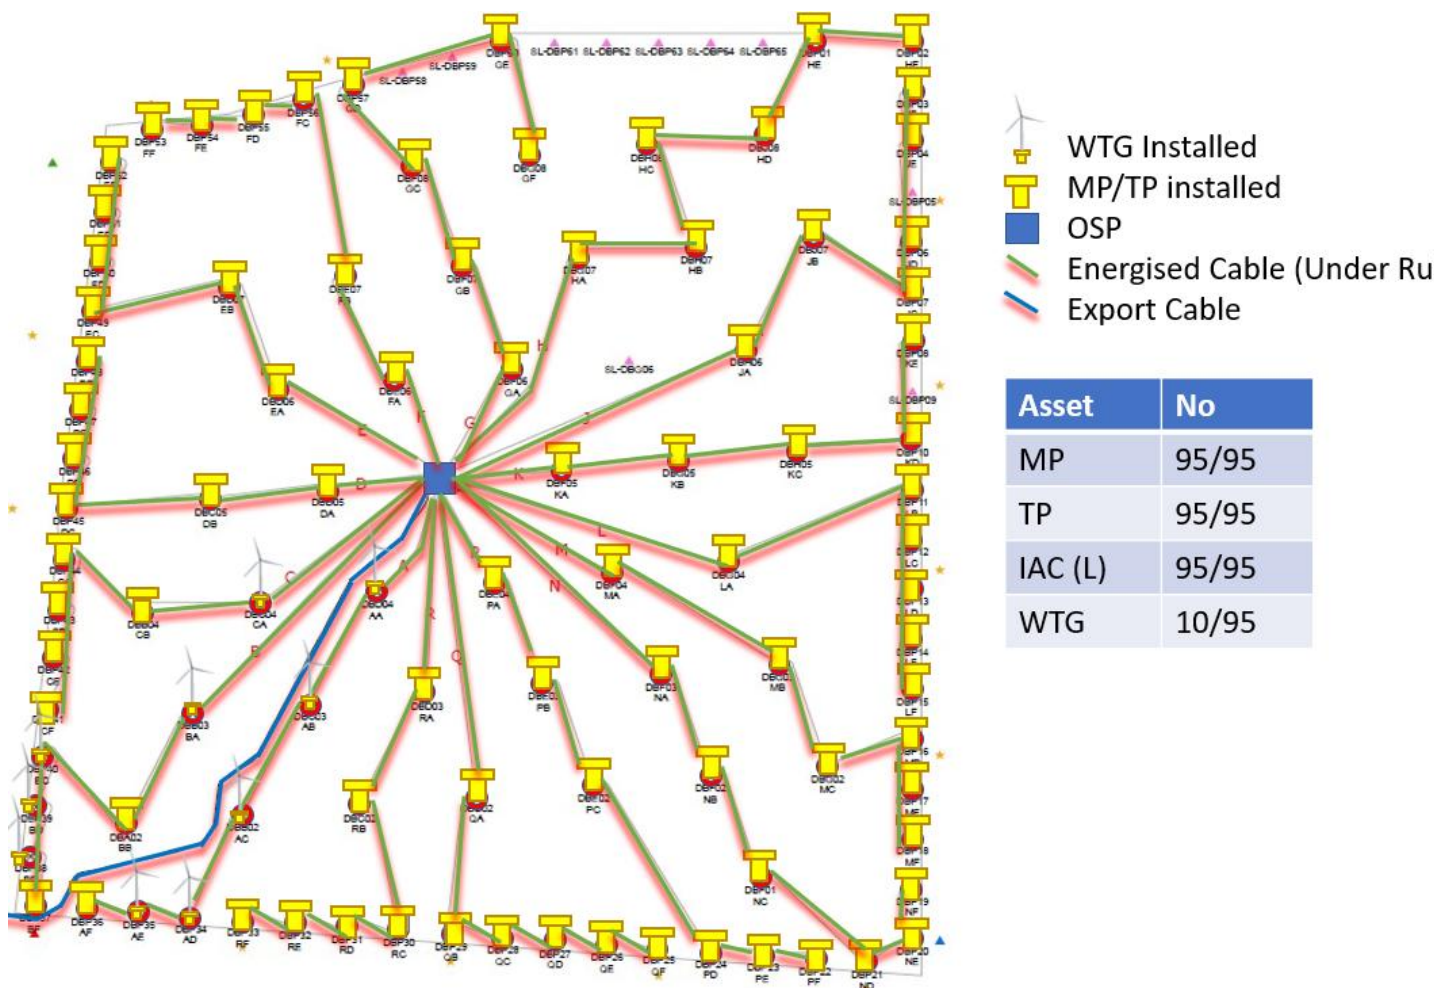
WTG Installed
MP/TP installed
OSP
Energised Cable (Under Ru
Export Cable

| Asset | No |
|---|---|
| MP | 95/95 |
| TP | 95/95 |
| IAC (L) | 95/95 |
| WTG | 10/95 |

SL-DBP58 SL-DBP59 SL-DBP61 SL-DBP62 SL-DBP63 SL-DBP64 SL-DBP65
SL-DBP05 SL-DBG06 SL-DBP09
DBP53 FF DBP54 FE DBP55 FD DBP56 FC DBP57 GC DBP01 HE DBP02 HE
DBG08 GC DBG08 GF DBG08 HC DBG08 HD
DBF07 FB DBG07 HA DBG07 HB DBG07 JB DBP07
DBG06 EA DBG06 FA DBG06 GA DBG06 JA
DBG05 DB DBG05 DA DBG05 KA DBG05 KB DBG05 KC
DBG04 CB DBG04 CA DBG04 AA DBG04 PA DBG04 MA DBG04 LA
DBG03 BA DBG03 AB DBG03 RA DBG03 NA DBG03 MB
DBA02 BB DBG02 AC DBG02 RB DBG02 QA DBG02 PB DBG02 PC DBG02 NB DBG02 MC
DBG01 NC
DBP45 DBP36 AF DBP35 AE DBP34 AD DBP33 RF DBP32 RE DBP31 RD DBP30 RC DBP29 QB DBP28 QC DBP27 QD DBP26 QE DBP25 QF DBP24 PD DBP23 PE DBP22 PF DBP21 ND DBP20 NE
DBP10 DBP11 DBP12 LC DBP13 DBP14 LE DBP15 LF DBP16 DBP17 MF DBP18 MF DBP19 NF
A B C D E F G H J K L M N P Q R